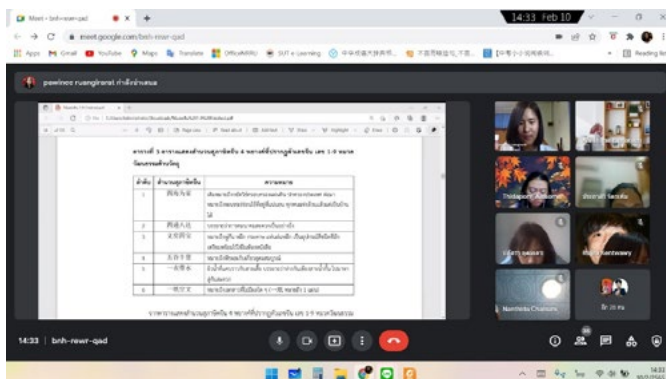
Meet - bnh-rewr-qad

meet.google.com/bnh-rewr-qad

Apps Gmail YouTube Maps Translate SUT e-Learning

14:33 Feb 10

Reading list

pawinee ruangkrarat กำลังนำเสนอ

| ลำดับ | สำนวนสุภาษิตจีน | ความหมาย |
|---|---|---|
| 1 | 四海为家 | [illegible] |
| 2 | 四通八达 | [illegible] |
| 3 | 金玉满堂 | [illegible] |
| 4 | 五谷丰登 | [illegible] |
| 5 | 一帆风顺 | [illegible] |
| 6 | 一鸣惊人 | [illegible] |

Thidaporn

Nanthawan

Nanthaka Chaiboon

14:33 | bnh-rewr-qad